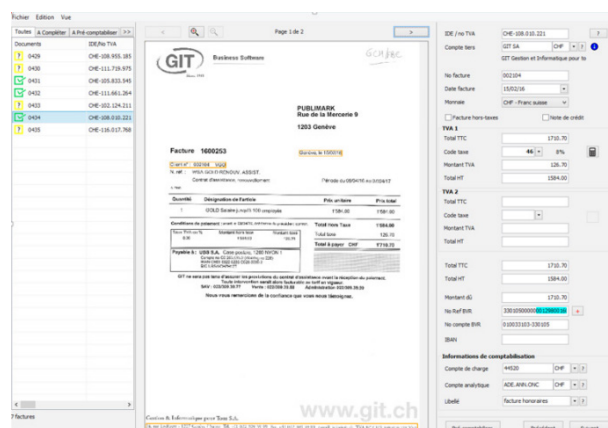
Fichier Edition Vue

Toutes | A Compléter | A Pré-comptabiliser | >>

| Documents | IDE/No TVA |
|---|---|
| 0429 | CHE-108.955.185 |
| 0430 | CHE-111.719.975 |
| 0431 | CHE-105.833.345 |
| 0432 | CHE-111.661.264 |
| 0433 | CHE-102.124.211 |
| 0434 | CHE-108.010.221 |
| 0435 | CHE-116.017.768 |

7 factures

Page 1 de 2

GIT Business Software

GCH/BC

PUBLIMARK
Rue de la Mercerie 9
1203 Genève

Facture 1600253

Genève, le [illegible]

| Quantité | Désignation de l'article | Prix unitaire | Prix total |
|---|---|---|---|
| 1 | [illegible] | 1584.00 | 1584.00 |

Total Hors Taxe 1584.00
Total taxe 126.70
Total à payer CHF 1710.70

Payable à : UBS S.A. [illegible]

Nous vous remercions de la confiance que vous nous témoignez.

www.git.ch

IDE / no TVA CHE-108.010.221
Compte tiers GIT SA CHF
GIT Gestion et Informatique pour la
No facture 002104
Date facture 15/02/16
Monnaie CHF - Franc suisse
Facture hors-taxes
Note de crédit
TVA 1
Total TTC 1710.70
Code taxe 46 8%
Montant TVA 126.70
Total HT 1584.00
TVA 2
Total TTC
Code taxe
Montant TVA
Total HT
Total TTC 1710.70
Total HT 1584.00
Montant dû 1710.70
No Ref BVR 330100000000012980016
No compte BVR 010033103-330105
IBAN
Informations de comptabilisation
Compte de charge 44520 CHF
Compte analytique ADE.ANN.ONC CHF
Libellé facture honoraires